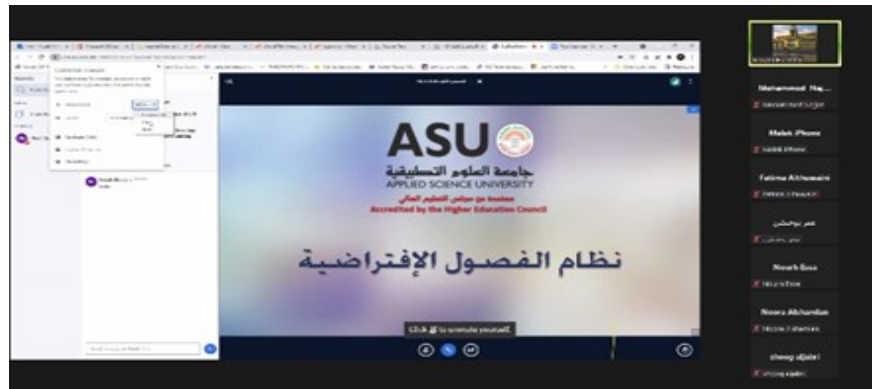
ASU
جامعة العلوم التطبيقية
APPLIED SCIENCE UNIVERSITY
معتمد من مجلس التعليم العالي
Accredited by the Higher Education Council

نظام الفصول الإفتراضية

Click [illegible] to unmute yourself

Mohammed Naj...
Malak iPhone
Fatima Althawadi
عمر بوحسن
Noorh Essa
Noora Alkhardan
sheng aljabri